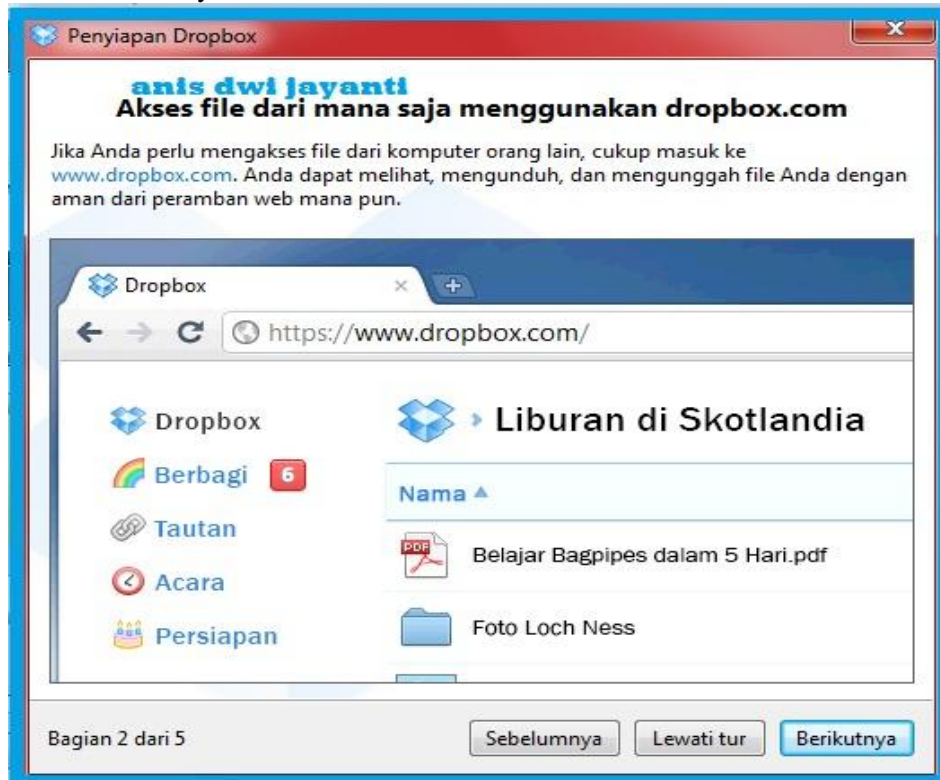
Penyiapan Dropbox

anis dwi jayanti

Akses file dari mana saja menggunakan dropbox.com

Jika Anda perlu mengakses file dari komputer orang lain, cukup masuk ke www.dropbox.com. Anda dapat melihat, mengunduh, dan mengunggah file Anda dengan aman dari peramban web mana pun.

Dropbox

https://www.dropbox.com/

Dropbox
Berbagi 6
Tautan
Acara
Persiapan

Liburan di Skotlandia

Nama ▲

Belajar Bagpipes dalam 5 Hari.pdf

Foto Loch Ness

Bagian 2 dari 5

Sebelumnya Lewati tur Berikutnya